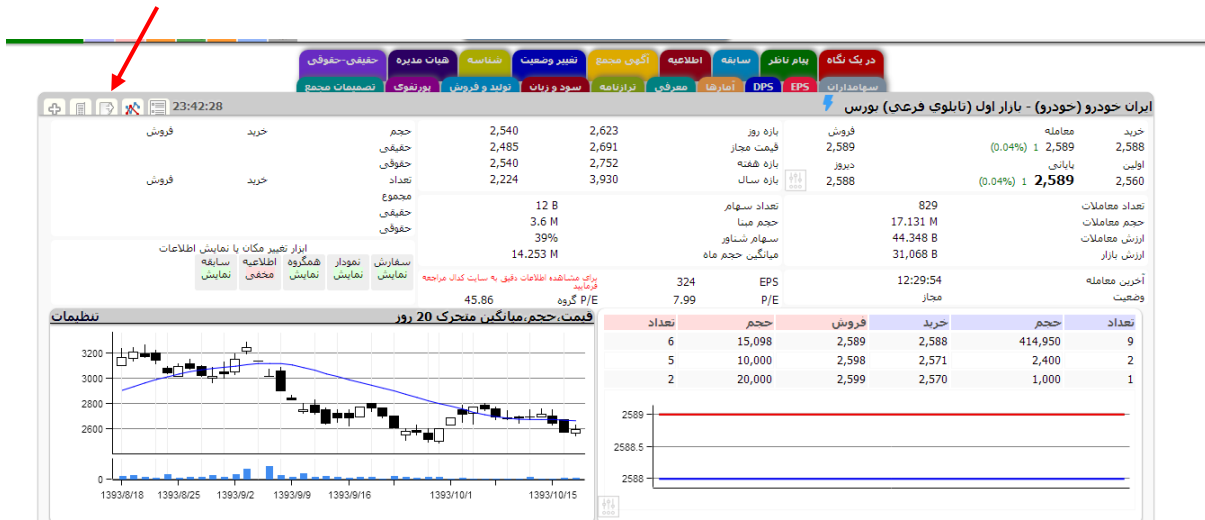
در یک نگاه | پیام ناظر | سابقه | اطلاعیه | آگهی مجمع | تغییر وضعیت | شناسه | هیات مدیره | حقیقی-حقوقی

سهامداران | EPS | DPS | آمارها | معرفی | ترازنامه | سود و زیان | تولید و فروش | پورتفوی | تصمیمات مجمع

23:42:28

ایران خودرو (خودرو) - بازار اول (تابلوي فرعي) بورس

| خرید | معامله | فروش | | |
|---|---|---|---|---|
| 2,588 | (0.04%) 1 2,589 | 2,589 | بازه روز | 2,623 | 2,540 |
| اولین | پایانی | دیروز | قیمت مجاز | 2,691 | 2,485 |
| 2,560 | (0.04%) 1 2,589 | 2,588 | بازه هفته | 2,752 | 2,540 |
| | | | بازه سال | 3,930 | 2,224 |

حجم | خرید | فروش
حقیقی
حقوقی
تعداد | خرید | فروش
مجموع
حقیقی
حقوقی

| تعداد معاملات | 829 | تعداد سهام | 12 B |
|---|---|---|---|
| حجم معاملات | 17.131 M | حجم مبنا | 3.6 M |
| ارزش معاملات | 44.348 B | سهام شناور | 39% |
| ارزش بازار | 31,068 B | میانگین حجم ماه | 14.253 M |

ابزار تغییر مکان یا نمایش اطلاعات
سفارش نمایش | نمودار نمایش | همگروه نمایش | اطلاعیه مخفی | سابقه نمایش

آخرین معامله | 12:29:54 | EPS | 324 | برای مشاهده اطلاعات دقیق به سایت کدال مراجعه فرمایید
وضعیت | مجاز | P/E | 7.99 | P/E گروه | 45.86

| تعداد | حجم | خرید | فروش | حجم | تعداد |
|---|---|---|---|---|---|
| 9 | 414,950 | 2,588 | 2,589 | 15,098 | 6 |
| 2 | 2,400 | 2,571 | 2,598 | 10,000 | 5 |
| 1 | 1,000 | 2,570 | 2,599 | 20,000 | 2 |

قیمت،حجم،میانگین متحرک 20 روز | تنظیمات

3200
3000
2800
2600
0
1393/8/18 1393/8/25 1393/9/2 1393/9/9 1393/9/16 1393/10/1 1393/10/15

2589
2588.5
2588